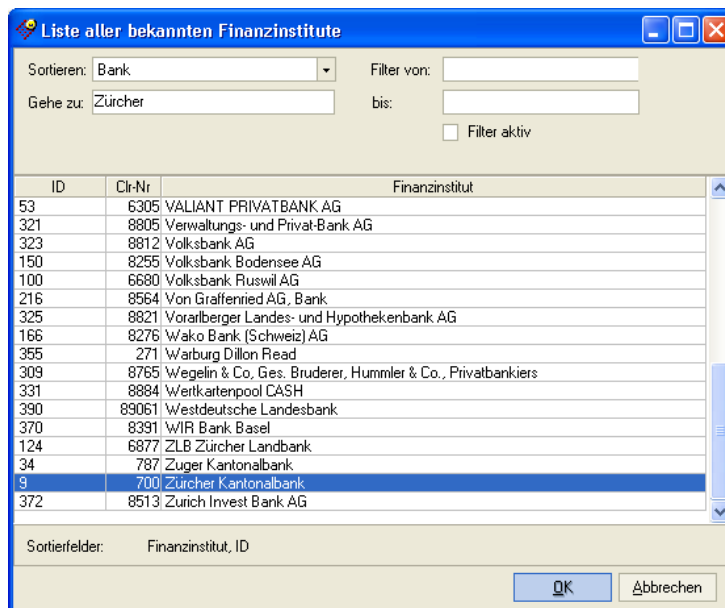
Liste aller bekannten Finanzinstitute

Sortieren: Bank
Gehe zu: Zürcher
Filter von:
bis:
Filter aktiv

| ID | Clr-Nr | Finanzinstitut |
|---|---|---|
| 53 | 6305 | VALIANT PRIVATBANK AG |
| 321 | 8805 | Verwaltungs- und Privat-Bank AG |
| 323 | 8812 | Volksbank AG |
| 150 | 8255 | Volksbank Bodensee AG |
| 100 | 6680 | Volksbank Ruswil AG |
| 216 | 8564 | Von Graffenried AG, Bank |
| 325 | 8821 | Vorarlberger Landes- und Hypothekenbank AG |
| 166 | 8276 | Wako Bank (Schweiz) AG |
| 355 | 271 | Warburg Dillon Read |
| 309 | 8765 | Wegelin & Co, Ges. Bruderer, Hummler & Co., Privatbankiers |
| 331 | 8884 | Wertkartenpool CASH |
| 390 | 89061 | Westdeutsche Landesbank |
| 370 | 8391 | WIR Bank Basel |
| 124 | 6877 | ZLB Zürcher Landbank |
| 34 | 787 | Zuger Kantonalbank |
| 9 | 700 | Zürcher Kantonalbank |
| 372 | 8513 | Zurich Invest Bank AG |

Sortierfelder: Finanzinstitut, ID

OK
Abbrechen